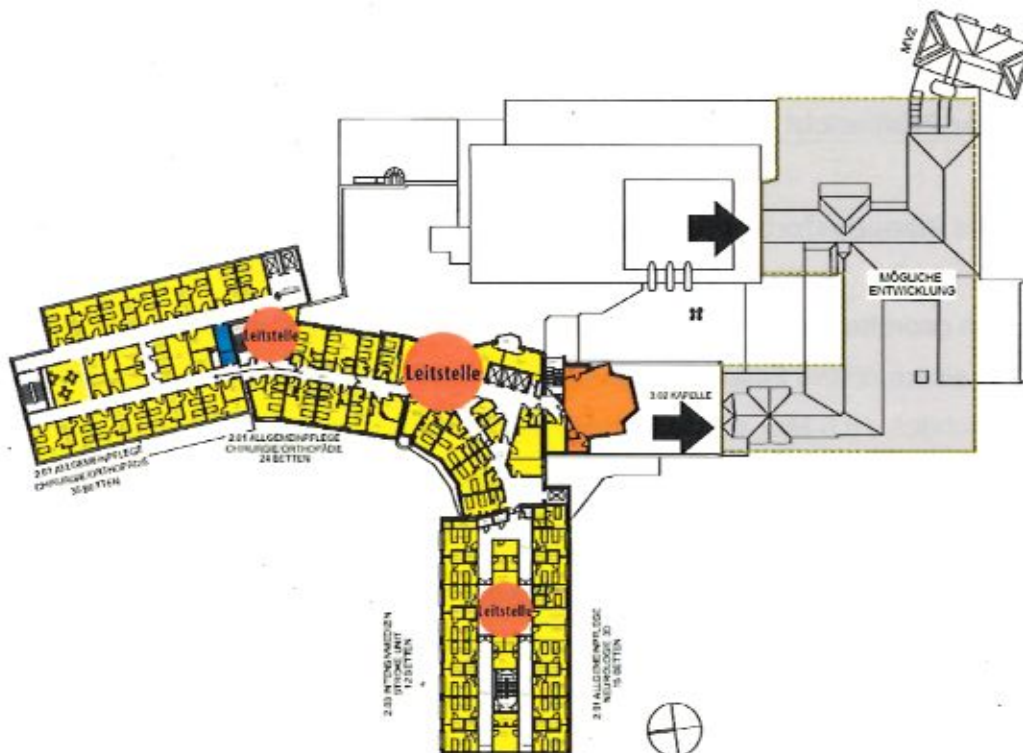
MVZ

MÖGLICHE ENTWICKLUNG

Leitstelle

Leitstelle

3.02 KAPELLE

2.01 ALLGEMEINPFLEGE CHIRURGIE/ORTHOPÄDIE 30 BETTEN

2.01 ALLGEMEINPFLEGE CHIRURGIE/ORTHOPÄDIE 24 BETTEN

Leitstelle

2.03 INTENSIVMEDIZIN STROKE UNIT 12 BETTEN

2.01 ALLGEMEINPFLEGE NEUROLOGIE 30 15 BETTEN